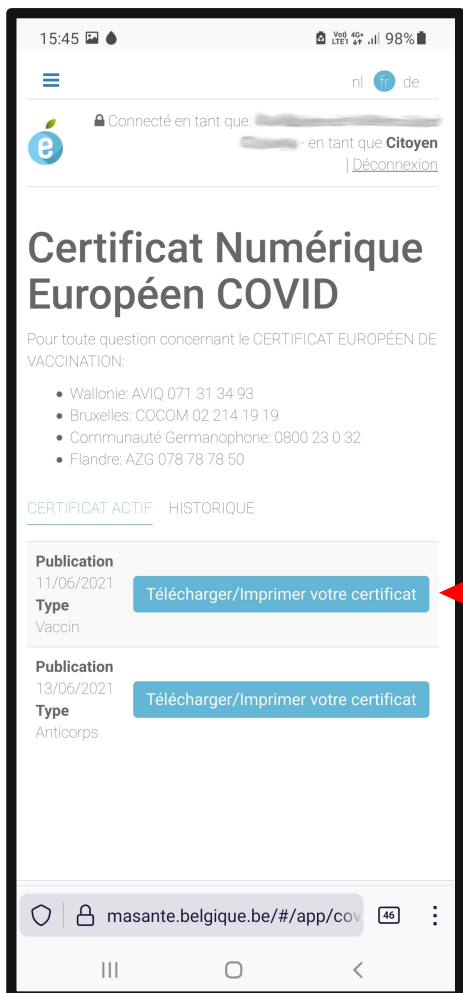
15:45 98%

nl fr de

Connecté en tant que: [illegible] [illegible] - en tant que Citoyen | Déconnexion

Certificat Numérique Européen COVID

Pour toute question concernant le CERTIFICAT EUROPÉEN DE VACCINATION:

- Wallonie: AVIQ 071 31 34 93
- Bruxelles: COCOM 02 214 19 19
- Communauté Germanophone: 0800 23 0 32
- Flandre: AZG 078 78 78 50

CERTIFICAT ACTIF HISTORIQUE

Publication
11/06/2021
Type
Vaccin
Télécharger/Imprimer votre certificat

Publication
13/06/2021
Type
Anticorps
Télécharger/Imprimer votre certificat

masante.belgique.be/#/app/cov 46